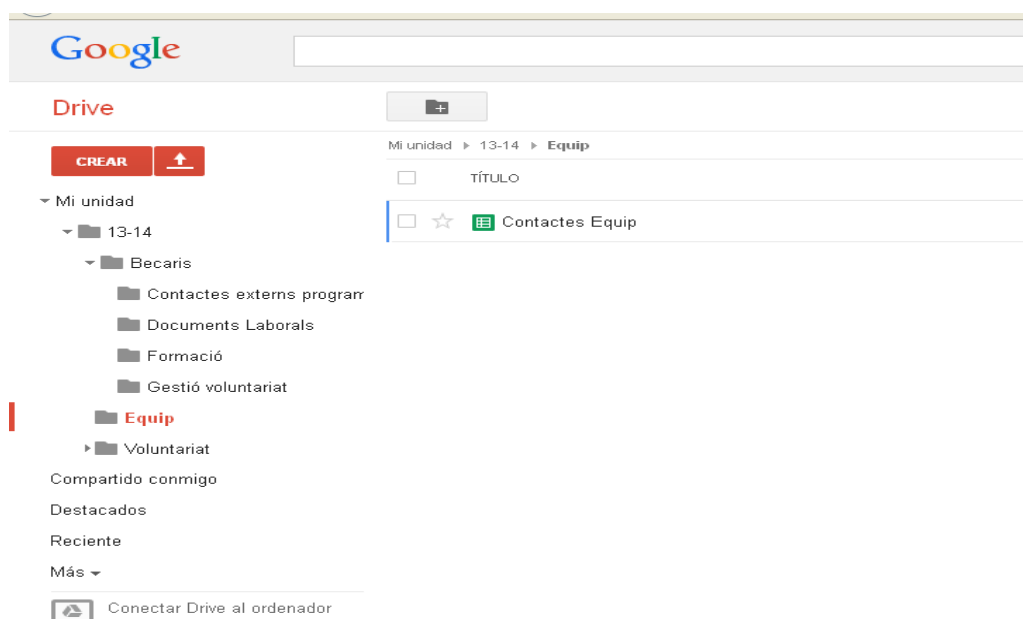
Google

Drive

CREAR

Mi unidad ▸ 13-14 ▸ Equip

TÍTULO

Contactes Equip

Mi unidad
13-14
Becaris
Contactes externs program
Documents Laborals
Formació
Gestió voluntariat
Equip
Voluntariat
Compartido conmigo
Destacados
Reciente
Más
Conectar Drive al ordenador